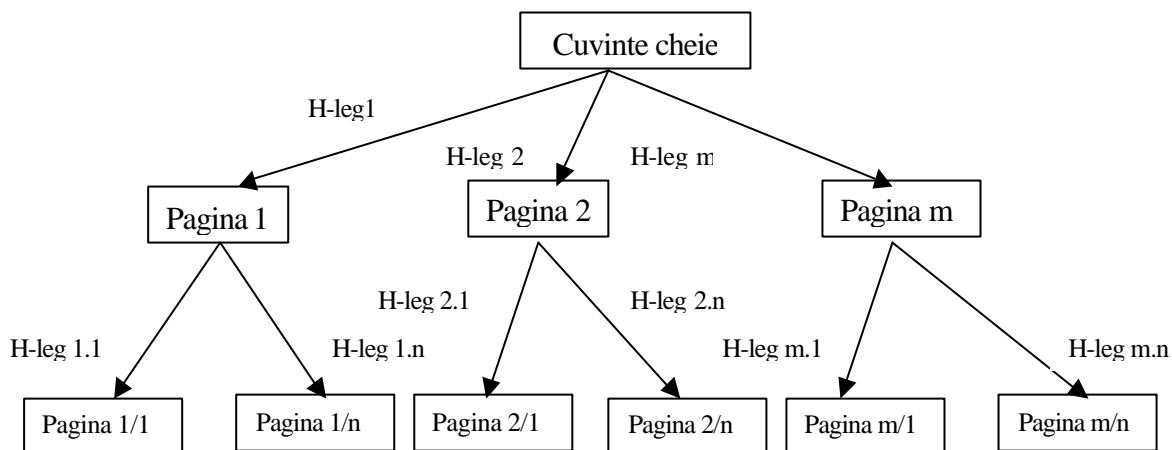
Cuvinte cheie

H-leg1

H-leg 2

H-leg m

Pagina 1

Pagina 2

Pagina m

H-leg 2.1

H-leg 2.n

H-leg 1.1

H-leg 1.n

H-leg m.1

H-leg m.n

Pagina 1/1

Pagina 1/n

Pagina 2/1

Pagina 2/n

Pagina m/1

Pagina m/n